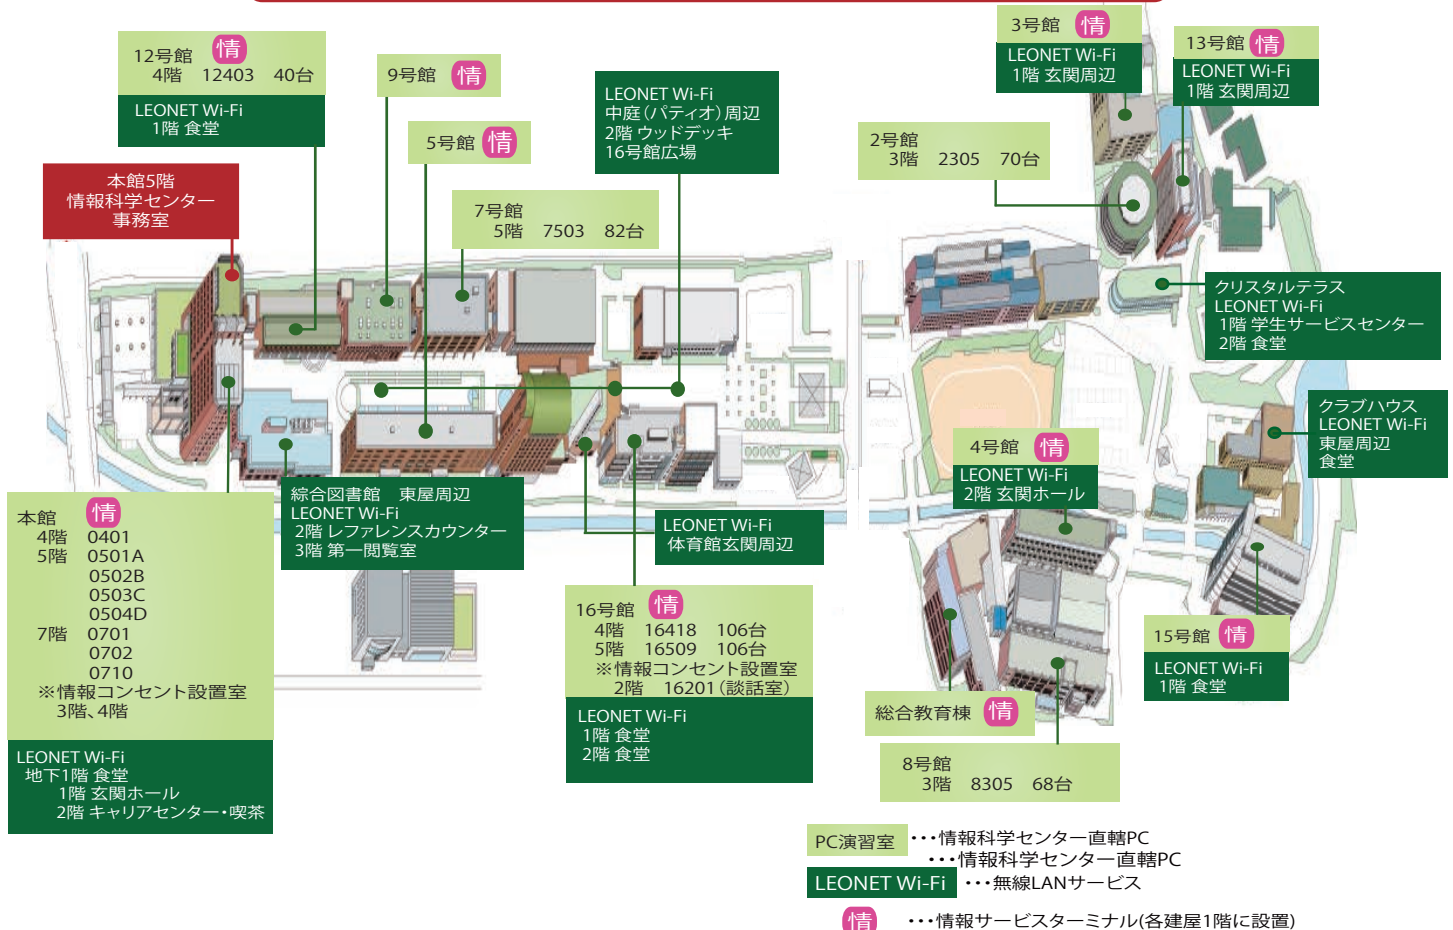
12号館 情
4階 12403 40台

LEONET Wi-Fi
1階 食堂

9号館 情

5号館 情

LEONET Wi-Fi
中庭(パティオ)周辺
2階 ウッドデッキ
16号館広場

7号館
5階 7503 82台

本館5階
情報科学センター
事務室

3号館 情

LEONET Wi-Fi
1階 玄関周辺

13号館 情

LEONET Wi-Fi
1階 玄関周辺

2号館
3階 2305 70台

クリスタルテラス
LEONET Wi-Fi
1階 学生サービスセンター
2階 食堂

クラブハウス
LEONET Wi-Fi
東屋周辺
食堂

4号館 情

LEONET Wi-Fi
2階 玄関ホール

本館 情
4階 0401
5階 0501A
0502B
0503C
0504D
7階 0701
0702
0710
※情報コンセント設置室
3階、4階

LEONET Wi-Fi
地下1階 食堂
1階 玄関ホール
2階 キャリアセンター・喫茶

総合図書館 東屋周辺
LEONET Wi-Fi
2階 レファレンスカウンター
3階 第一閲覧室

LEONET Wi-Fi
体育館玄関周辺

16号館 情
4階 16418 106台
5階 16509 106台
※情報コンセント設置室
2階 16201(談話室)

LEONET Wi-Fi
1階 食堂
2階 食堂

15号館 情

LEONET Wi-Fi
1階 食堂

総合教育棟 情

8号館
3階 8305 68台

PC演習室 ・・・情報科学センター直轄PC
・・・情報科学センター直轄PC
LEONET Wi-Fi ・・・無線LANサービス
情 ・・・情報サービスターミナル(各建屋1階に設置)